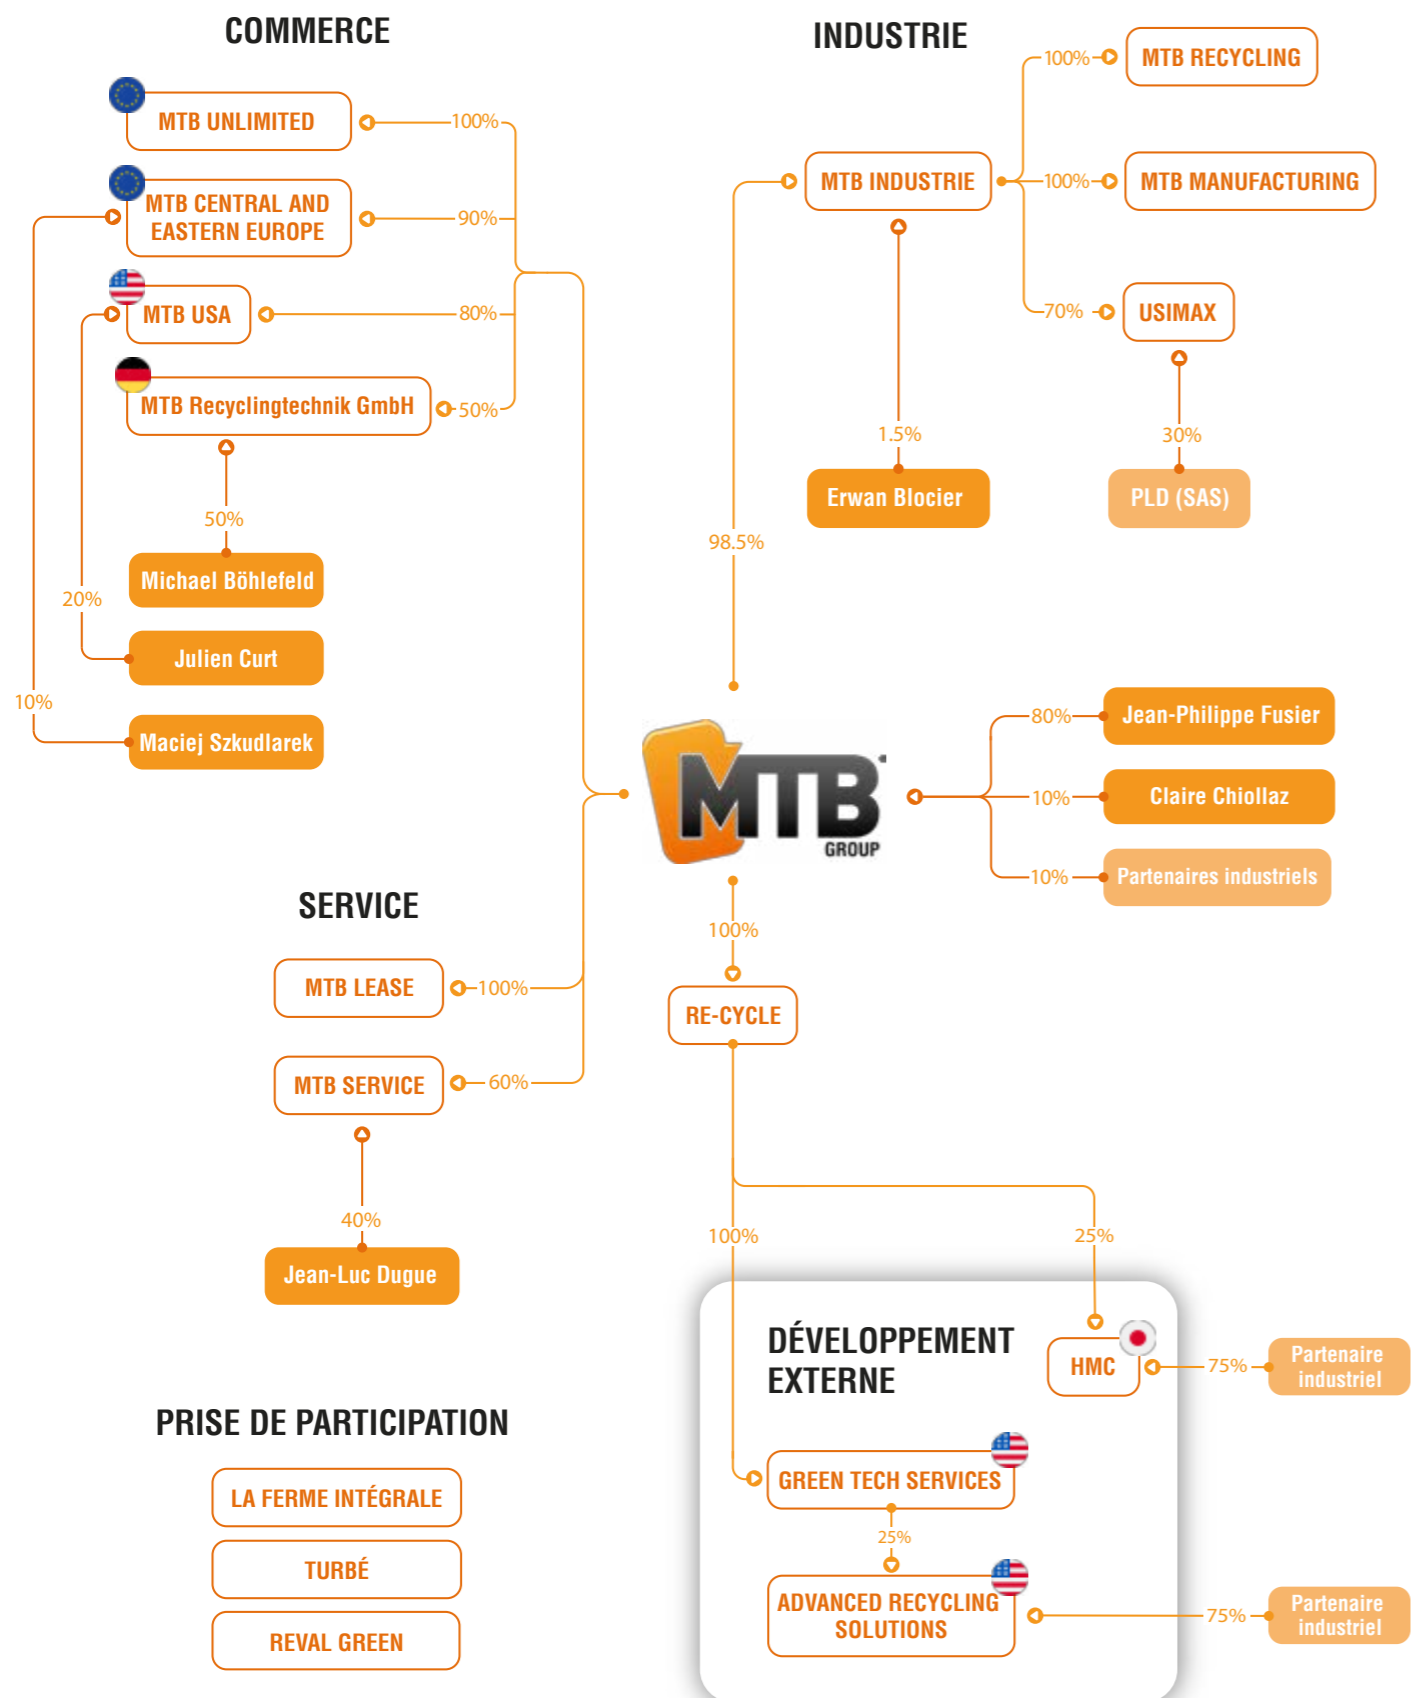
COMMERCE

MTB UNLIMITED
100%

MTB CENTRAL AND EASTERN EUROPE
90%

MTB USA
80%

MTB Recyclingtechnik GmbH
50%

50%

Michael Böhlefeld

20%

Julien Curt

10%

Maciej Szkudlarek

INDUSTRIE

100%
MTB RECYCLING

MTB INDUSTRIE

100%
MTB MANUFACTURING

70%
USIMAX

1.5%
Erwan Blocier

30%
PLD (SAS)

98.5%

MTB GROUP

80%
Jean-Philippe Fusier

10%
Claire Chiollaz

10%
Partenaires industriels

SERVICE

MTB LEASE
100%

MTB SERVICE
60%

40%
Jean-Luc Dugue

100%

RE-CYCLE

100%

25%

DÉVELOPPEMENT EXTERNE

HMC
75%
Partenaire industriel

GREEN TECH SERVICES
25%

ADVANCED RECYCLING SOLUTIONS
75%
Partenaire industriel

PRISE DE PARTICIPATION

LA FERME INTÉGRALE

TURBÉ

REVAL GREEN